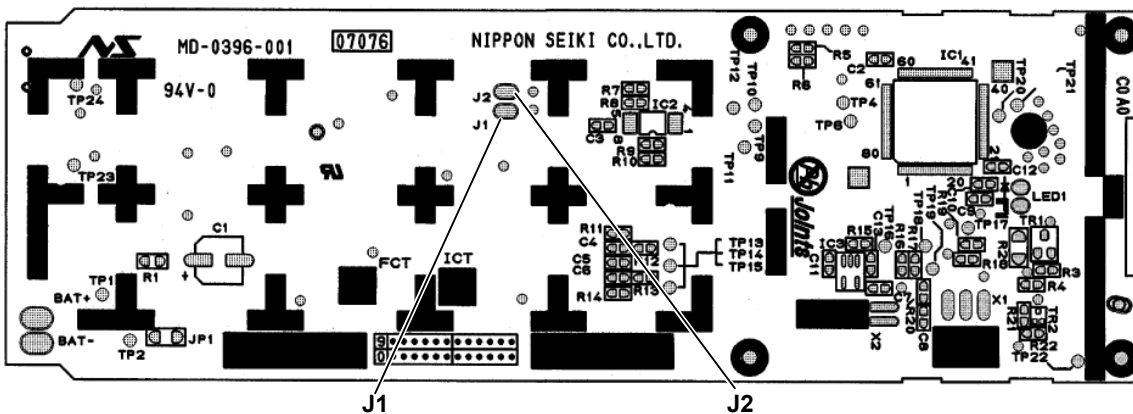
MD-0396-001
07076
NIPPON SEIKI CO.,LTD.
94V-0
TP24
J2
J1
R7
R8
IC2
C3
R9
R10
TP12
TP10
TP9
TP11
R5
R6
C2
60
61
IC1
41
TP20
40
TP21
TP4
TP6
80
1
20
C12
LED1
C0A0
TP23
C1
R11
C4
C5
C6
R12
R14
R13
TP13
TP14
TP15
R15
IC3
C11
C13
TP16
R16
TP18
R17
TP19
R19
C9
TP17
R18
TR1
R2
R3
R4
X1
X2
C7
R20
C8
R21
TR2
R22
TP22
TP1
R1
BAT+
BAT-
TP2
JP1
FCT
ICT
9
0
J1
J2